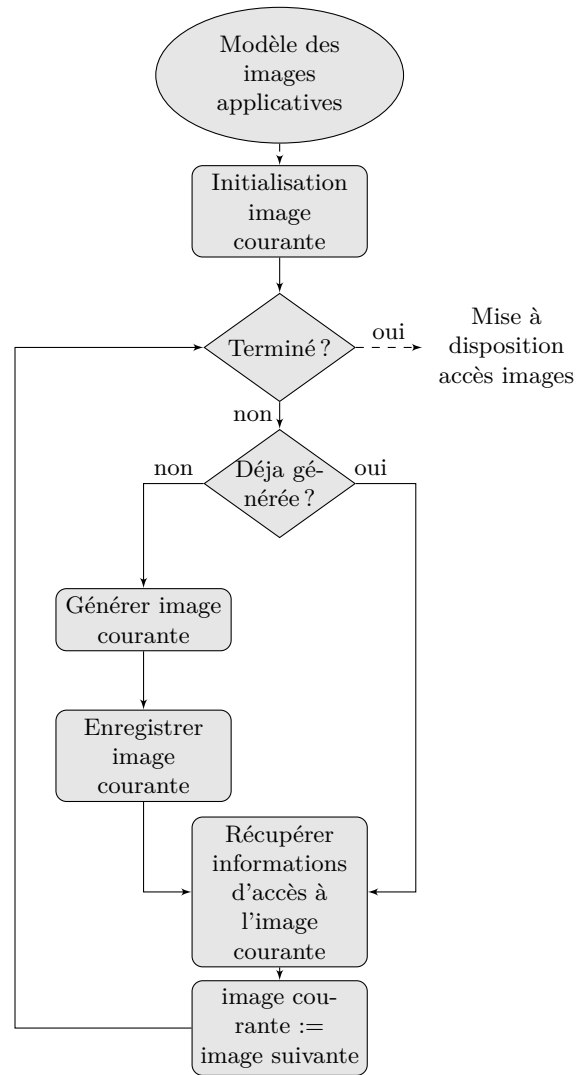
Modèle des images applicatives

Initialisation image courante

Terminé ?

oui

Mise à disposition accès images

non

Déja générée ?

non

oui

Générer image courante

Enregistrer image courante

Récupérer informations d'accès à l'image courante

image courante := image suivante